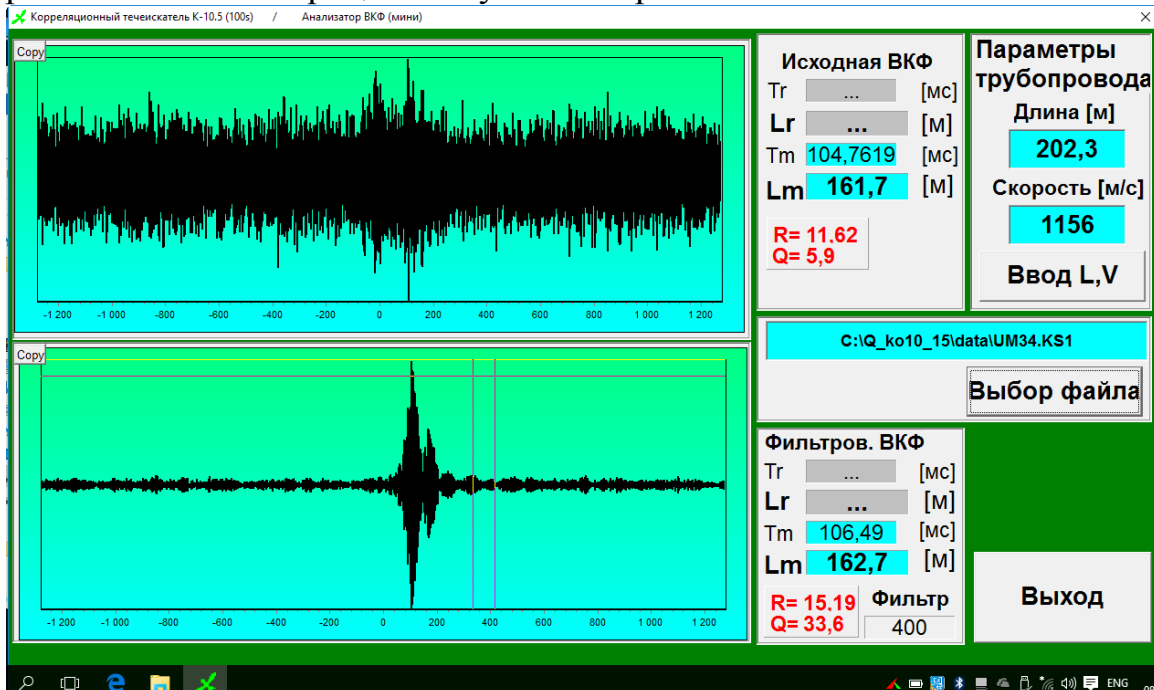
Корреляционный течеискатель К-10.5 (100s) / Анализатор ВКФ (мини)

Copy

-1 200 -1 000 -800 -600 -400 -200 0 200 400 600 800 1 000 1 200

Copy

-1 200 -1 000 -800 -600 -400 -200 0 200 400 600 800 1 000 1 200

Исходная ВКФ
Tr ... [мс]
Lr ... [м]
Tm 104,7619 [мс]
Lm 161,7 [м]
R= 11.62
Q= 5,9

Параметры трубопровода
Длина [м]
202,3
Скорость [м/с]
1156
Ввод L,V

C:\Q_ko10_15\data\UM34.KS1

Выбор файла

Фильтров. ВКФ
Tr ... [мс]
Lr ... [м]
Tm 106,49 [мс]
Lm 162,7 [м]
R= 15.19
Q= 33,6
Фильтр
400

Выход

ENG